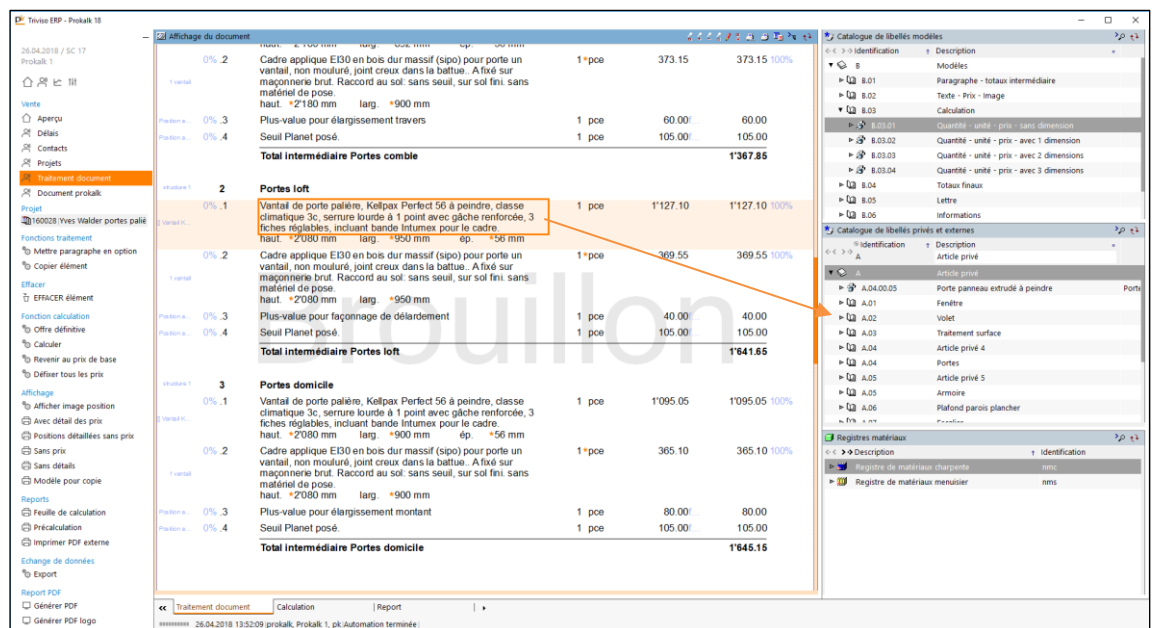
Trivise ERP - Prokalk 18

26.04.2018 / SC 17
Prokalk 1

Vente
Aperçu
Délais
Contacts
Projets
Traitement document
Document prokalk

Projet
160028 Yves Walder portes palié

Fonctions traitement
Mettre paragraphe en option
Copier élément

Effacer
EFFACER élément

Fonction calculation
Offre définitive
Calculer
Revenir au prix de base
Défixer tous les prix

Affichage
Afficher image position
Avec détail des prix
Positions détaillées sans prix
Sans prix
Sans détails
Modèle pour copie

Reports
Feuille de calculation
Précalculation
Imprimer PDF externe

Echange de données
Export

Report PDF
Générer PDF
Générer PDF logo

Affichage du document

0% .2 Cadre applique EI30 en bois dur massif (sipo) pour porte un vantail, non mouluré, joint creux dans la battue.. A fixé sur maçonnerie brut. Raccord au sol: sans seuil, sur sol fini. sans matériel de pose. haut. *2'180 mm larg. *900 mm | 1 *pce | 373.15 | 373.15 100%
0% .3 Plus-value pour élargissement travers | 1 pce | 60.00 | 60.00
0% .4 Seuil Planet posé. | 1 pce | 105.00 | 105.00
Total intermédiaire Portes comble | | | 1'367.85

2 Portes loft
0% .1 Vantail de porte palière, Kellpax Perfect 56 à peindre, classe climatique 3c, serrure lourde à 1 point avec gâche renforcée, 3 fiches réglables, incluant bande Intumex pour le cadre. haut. *2'080 mm larg. *950 mm ép. *56 mm | 1 pce | 1'127.10 | 1'127.10 100%
0% .2 Cadre applique EI30 en bois dur massif (sipo) pour porte un vantail, non mouluré, joint creux dans la battue.. A fixé sur maçonnerie brut. Raccord au sol: sans seuil, sur sol fini. sans matériel de pose. haut. *2'080 mm larg. *950 mm | 1 *pce | 369.55 | 369.55 100%
0% .3 Plus-value pour façonnage de délardement | 1 pce | 40.00 | 40.00
0% .4 Seuil Planet posé. | 1 pce | 105.00 | 105.00
Total intermédiaire Portes loft | | | 1'641.65

3 Portes domicile
0% .1 Vantail de porte palière, Kellpax Perfect 56 à peindre, classe climatique 3c, serrure lourde à 1 point avec gâche renforcée, 3 fiches réglables, incluant bande Intumex pour le cadre. haut. *2'080 mm larg. *900 mm ép. *56 mm | 1 pce | 1'095.05 | 1'095.05 100%
0% .2 Cadre applique EI30 en bois dur massif (sipo) pour porte un vantail, non mouluré, joint creux dans la battue.. A fixé sur maçonnerie brut. Raccord au sol: sans seuil, sur sol fini. sans matériel de pose. haut. *2'080 mm larg. *900 mm | 1 *pce | 365.10 | 365.10 100%
0% .3 Plus-value pour élargissement montant | 1 pce | 80.00 | 80.00
0% .4 Seuil Planet posé. | 1 pce | 105.00 | 105.00
Total intermédiaire Portes domicile | | | 1'645.15

Brouillon

Traitement document | Calculation | Report
26.04.2018 13:52:09 prokalk, Prokalk 1, pk Automation terminée

Catalogue de libellés modèles
Identification | Description
B Modèles
B.01 Paragraphe - totaux intermédiaire
B.02 Texte - Prix - Image
B.03 Calculation
B.03.01 Quantité - unité - prix - sans dimension
B.03.02 Quantité - unité - prix - avec 1 dimension
B.03.03 Quantité - unité - prix - avec 2 dimensions
B.03.04 Quantité - unité - prix - avec 3 dimensions
B.04 Totaux finaux
B.05 Lettre
B.06 Informations

Catalogue de libellés privés et externes
Identification | Description
A Article privé
A Article privé
A.04.00.05 Porte panneau extrudé à peindre Porte
A.01 Fenêtre
A.02 Volet
A.03 Traitement surface
A.04 Article privé 4
A.04 Portes
A.05 Article privé 5
A.05 Armoire
A.06 Plafond parois plancher

Registres matériaux
Description | Identification
Registre de matériaux charpente | nmc
Registre de matériaux menuisier | nms